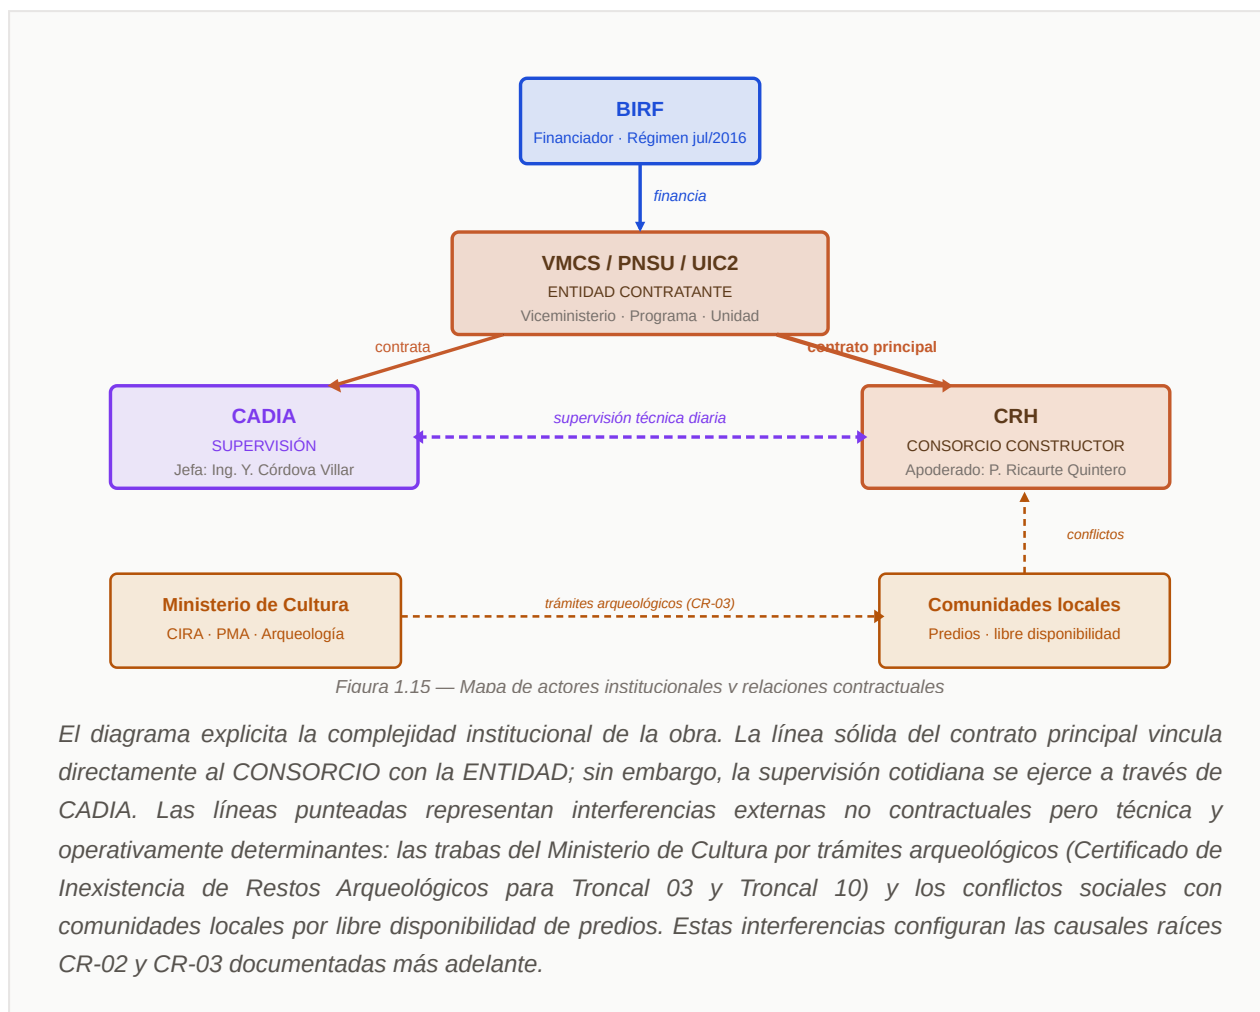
BIRF
Financiador · Régimen jul/2016

financia

VMCS / PNSU / UIC2
ENTIDAD CONTRATANTE
Viceministerio · Programa · Unidad

contrata

contrato principal

CADIA
SUPERVISIÓN
Jefa: Ing. Y. Córdova Villar

supervisión técnica diaria

CRH
CONSORCIO CONSTRUCTOR
Apoderado: P. Ricaurte Quintero

conflictos

Ministerio de Cultura
CIRA · PMA · Arqueología

trámites arqueológicos (CR-03)

Comunidades locales
Predios · libre disponibilidad

Figura 1.15 — Mapa de actores institucionales y relaciones contractuales

El diagrama explicita la complejidad institucional de la obra. La línea sólida del contrato principal vincula directamente al CONSORCIO con la ENTIDAD; sin embargo, la supervisión cotidiana se ejerce a través de CADIA. Las líneas punteadas representan interferencias externas no contractuales pero técnica y operativamente determinantes: las trabas del Ministerio de Cultura por trámites arqueológicos (Certificado de Inexistencia de Restos Arqueológicos para Troncal 03 y Troncal 10) y los conflictos sociales con comunidades locales por libre disponibilidad de predios. Estas interferencias configuran las causales raíces CR-02 y CR-03 documentadas más adelante.